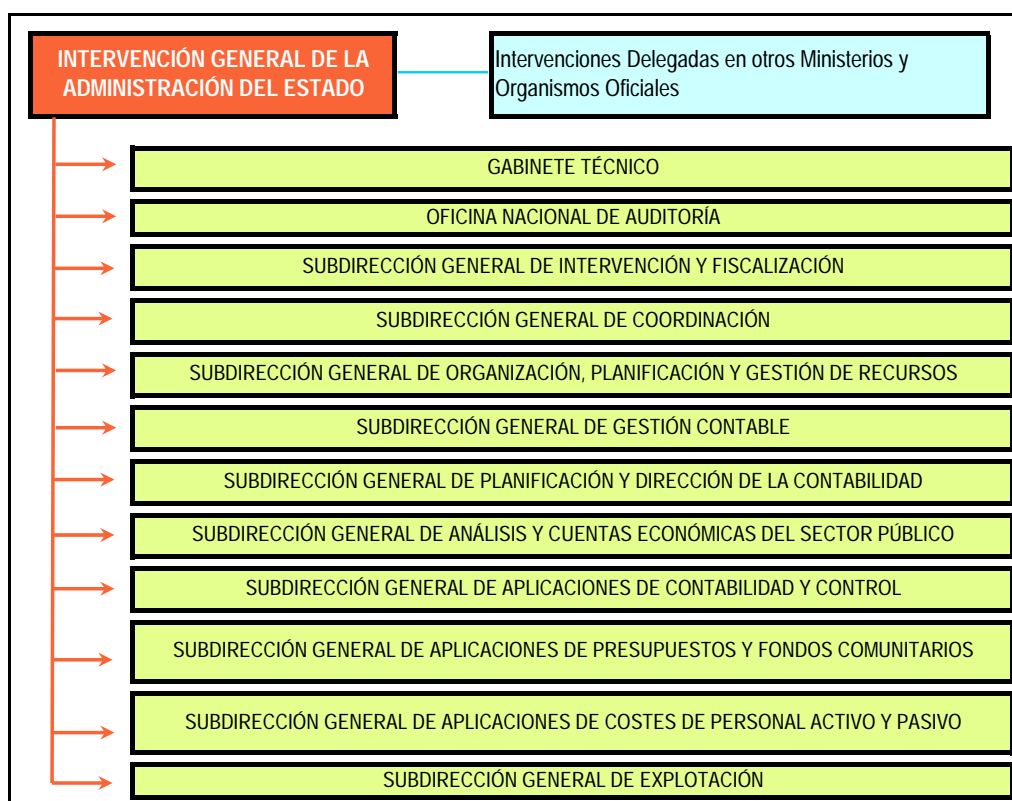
INTERVENCIÓN GENERAL DE LA ADMINISTRACIÓN DEL ESTADO

Intervenciones Delegadas en otros Ministerios y Organismos Oficiales

GABINETE TÉCNICO

OFICINA NACIONAL DE AUDITORÍA

SUBDIRECCIÓN GENERAL DE INTERVENCIÓN Y FISCALIZACIÓN

SUBDIRECCIÓN GENERAL DE COORDINACIÓN

SUBDIRECCIÓN GENERAL DE ORGANIZACIÓN, PLANIFICACIÓN Y GESTIÓN DE RECURSOS

SUBDIRECCIÓN GENERAL DE GESTIÓN CONTABLE

SUBDIRECCIÓN GENERAL DE PLANIFICACIÓN Y DIRECCIÓN DE LA CONTABILIDAD

SUBDIRECCIÓN GENERAL DE ANÁLISIS Y CUENTAS ECONÓMICAS DEL SECTOR PÚBLICO

SUBDIRECCIÓN GENERAL DE APLICACIONES DE CONTABILIDAD Y CONTROL

SUBDIRECCIÓN GENERAL DE APLICACIONES DE PRESUPUESTOS Y FONDOS COMUNITARIOS

SUBDIRECCIÓN GENERAL DE APLICACIONES DE COSTES DE PERSONAL ACTIVO Y PASIVO

SUBDIRECCIÓN GENERAL DE EXPLOTACIÓN